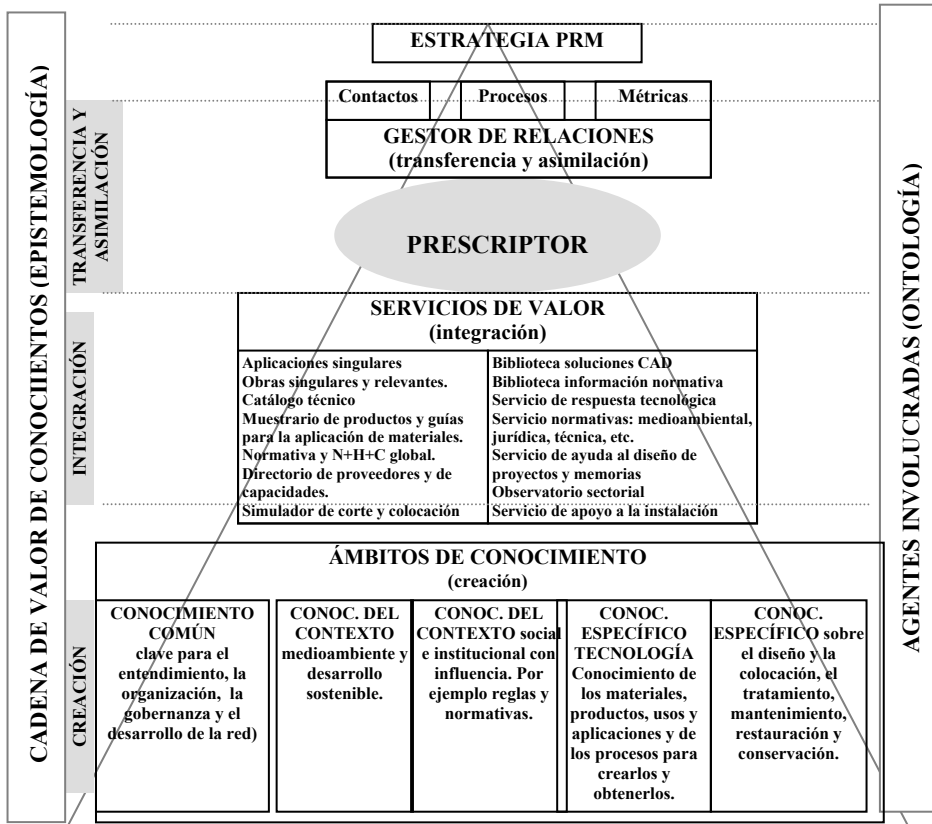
CADENA DE VALOR DE CONOCIIENTOS (EPISTEMOLOGÍA)

TRANSFERENCIA Y ASIMILACIÓN

INTEGRACIÓN

CREACIÓN

ESTRATEGIA PRM

| Contactos | Procesos | Métricas |
|---|---|---|

GESTOR DE RELACIONES
(transferencia y asimilación)

PRESCRIPTOR

SERVICIOS DE VALOR
(integración)

| Aplicaciones singulares<br>Obras singulares y relevantes.<br>Catálogo técnico<br>Muestrario de productos y guías para la aplicación de materiales.<br>Normativa y N+H+C global.<br>Directorio de proveedores y de capacidades.<br>Simulador de corte y colocación | Biblioteca soluciones CAD<br>Biblioteca información normativa<br>Servicio de respuesta tecnológica<br>Servicio normativas: medioambiental, jurídica, técnica, etc.<br>Servicio de ayuda al diseño de proyectos y memorias<br>Observatorio sectorial<br>Servicio de apoyo a la instalación |
|---|---|

ÁMBITOS DE CONOCIMIENTO
(creación)

| CONOCIMIENTO COMÚN clave para el entendimiento, la organización, la gobernanza y el desarrollo de la red) | CONOC. DEL CONTEXTO medioambiente y desarrollo sostenible. | CONOC. DEL CONTEXTO social e institucional con influencia. Por ejemplo reglas y normativas. | CONOC. ESPECÍFICO TECNOLOGÍA Conocimiento de los materiales, productos, usos y aplicaciones y de los procesos para crearlos y obtenerlos. | CONOC. ESPECÍFICO sobre el diseño y la colocación, el tratamiento, mantenimiento, restauración y conservación. |
|---|---|---|---|---|

AGENTES INVOLUCRADAS (ONTOLOGÍA)